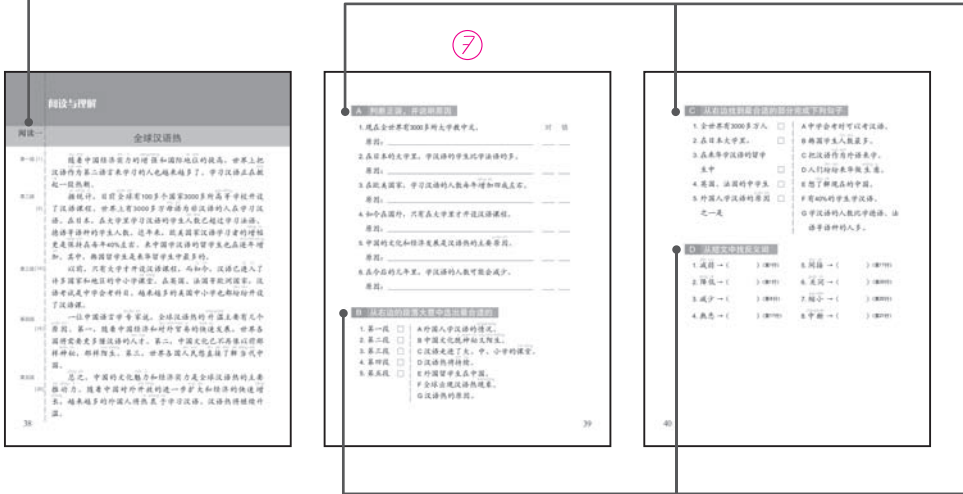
7

阅读与理解

阅读一

全球汉语热

第一段

随着中国经济实力的增强和国际地位的提高，世界上把汉语作为第二语言来学习的人也越来越多了。学习汉语正在掀起一股热潮。

第二段

据统计，目前全球有100多个国家3000多所高等学校开设了汉语课程。世界上有3000多万学习汉语的人在学习汉语。在日本，在大学里学习汉语的学生人数已经超过学习法语、德语等语种的学生人数。近年来，欧美国家汉语学习者的增幅更是保持在每年40%左右，来中国学习汉语的留学生也在逐年增加。其中，韩国留学生是来华留学生中最多的。

第三段

以前，只有大学才开设汉语课程，而如今，汉语已进入了许多国家的中小学课堂。在美国，法国等欧洲国家，汉语考试成为中学会考科目。越来越多的美国中小学也都陆续开设了汉语课。

第四段

一位中国语言学专家说，全球汉语热的升温主要有几个原因。第一，随着中国经济和对外贸易的快速发展，世界各国将需要更多懂汉语的人才。第二，中国文化已不再像以前那样神秘，那样陌生。第三，世界各国人民想直接了解当代中国。

第五段

总之，中国的文化魅力和经济实力是全球汉语热的主要推动力。随着中国对外开放的进一步扩大和经济的快速增长，越来越多的外国人将热衷于学习汉语。汉语热将继续升温。

38

A 判断正误，并说明原因

对 错

1. 现在全世界有3000多所大学教中文。
原因：
2. 在日本的大学里，学汉语的学生比学法语的多。
原因：
3. 在欧美国家，学习汉语的人数每年增加四成左右。
原因：
4. 如今在国外，只有在大学里才开设汉语课程。
原因：
5. 中国的文化和经济发展是汉语热的主要原因。
原因：
6. 在今后的几年里，学习汉语的人数可能会减少。
原因：

B 从右边的段落大意中选出最合适的

1. 第一段
2. 第二段
3. 第三段
4. 第四段
5. 第五段

A 外国人学汉语的情况。
B 中国文化魅力越来越大。
C 汉语走进了大、中、小学的课堂。
D 汉语热将持续。
E 外国留学生在中国。
F 全球出现汉语热现象。
G 汉语热的原因。

39

C 从右边找到最合适的部分完成下列句子

1. 全世界有3000多万人
2. 在日本大学里，
3. 在来华学汉语的留学生中
4. 美国、法国的中学生
5. 外国人学汉语的原因之一是

A 中学会考时可以考汉语。
B 韩国学生人数最多。
C 把汉语作为外语来学。
D 人们越来越多地来华。
E 想了解现在的中国。
F 有40%的中学生学汉语。
G 学汉语的人数比学德语、法语等语种的人多。

D 从短文中找反义词

1. 减弱 → (　　) (第一段)
2. 降低 → (　　) (第一段)
3. 减少 → (　　) (第二段)
4. 熟悉 → (　　) (第四段)
5. 间接 → (　　) (第四段)
6. 关闭 → (　　) (第五段)
7. 缩小 → (　　) (第五段)
8. 中断 → (　　) (第五段)

40